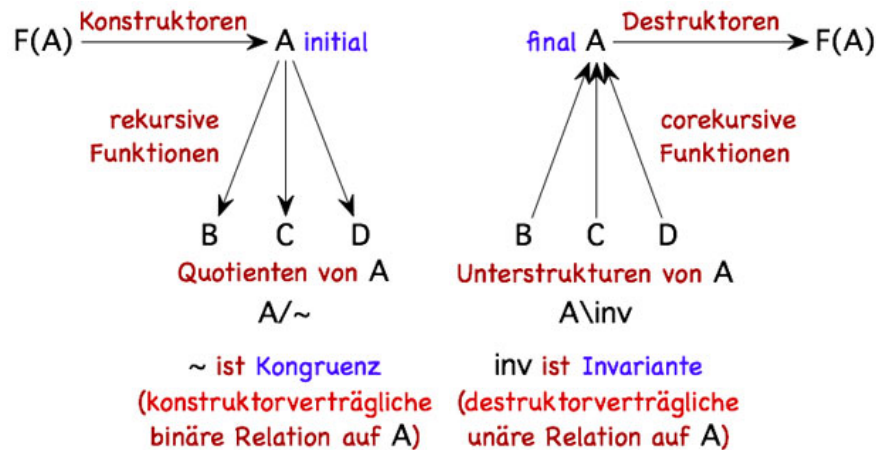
F(A) Konstruktoren A initial

rekursive Funktionen

B C D

Quotienten von A

A/~

~ ist Kongruenz (konstruktorverträgliche binäre Relation auf A)

final A Destruktoren F(A)

corekursive Funktionen

B C D

Unterstrukturen von A

A\inv

inv ist Invariante (destruktorverträgliche unäre Relation auf A)